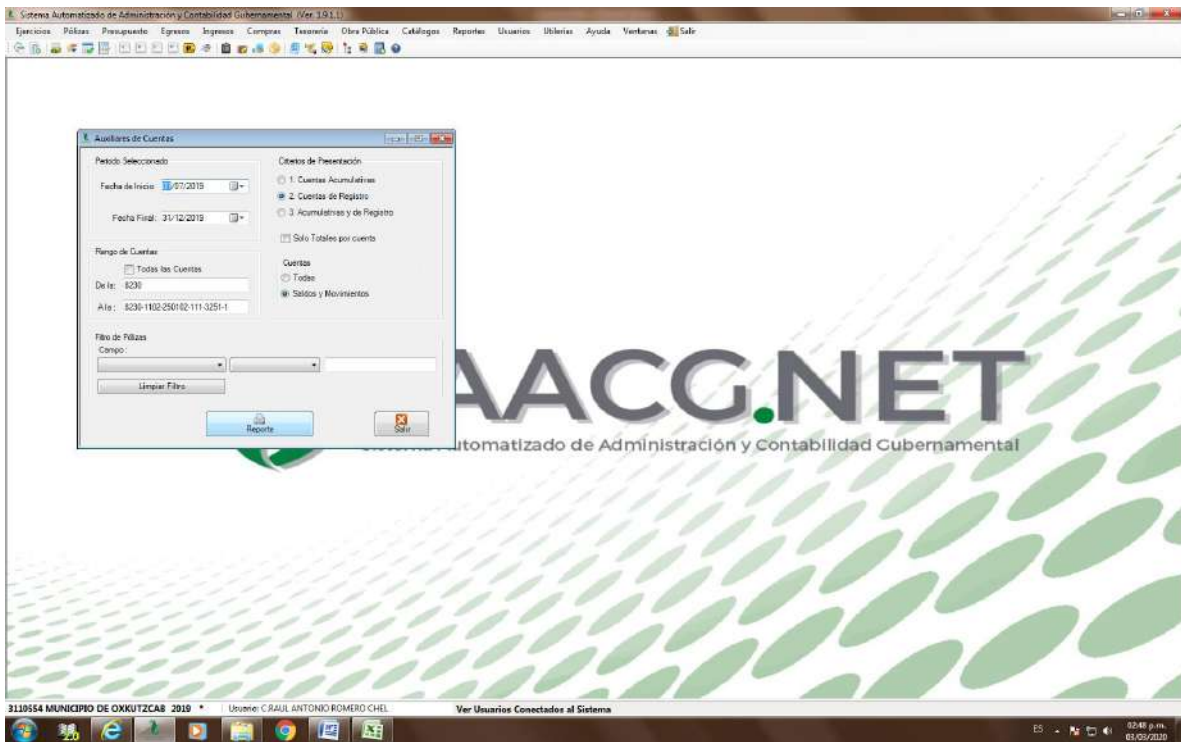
Sistema Automatizado de Administración y Contabilidad Gubernamental (Ver 1.9.1.1)

Ejercicios Pólizas Presupuesto Egresos Ingresos Compras Tesorería Obra Pública Catálogos Reportes Usuarios Utilerías Ayuda Ventanas Salir

Auxiliares de Cuentas

Periodo Seleccionado

Fecha de Inicio: 01/07/2019

Fecha Final: 31/12/2019

Criterios de Presentación

1. Cuentas Acumulativas

2. Cuentas de Registro

3. Acumulativas y de Registro

Solo Totales por cuenta

Rango de Cuentas

Todas las Cuentas

De la: 8230

A la: 8230-1102-250102-111-3251-1

Cuentas

Todas

Saldos y Movimientos

Filtro de Pólizas

Campo:

Limpiar Filtro

Reporte

Salir

AACG.NET

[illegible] Automatizado de Administración y Contabilidad Gubernamental

3110554 MUNICIPIO DE OXKUTZCAB 2019 * Usuario: C.RAUL ANTONIO ROMERO CHEL Ver Usuarios Conectados al Sistema

ES 02:48 p.m. 03/03/2020